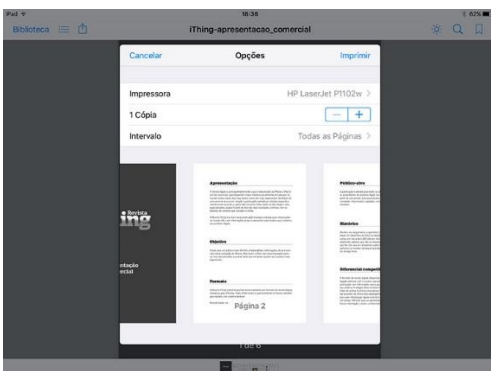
iPad 16:36 62%

Biblioteca iThing-apresentacao_comercial

Cancelar Opções Imprimir

Impressora HP LaserJet P1102w >

1 Cópia − +

Intervalo Todas as Páginas >

Revista
ing
ntação
rcial

Apresentação

Objetivo

Formato

Página 2

Público-alvo

Histórico

Diferencial competi

1 de 6